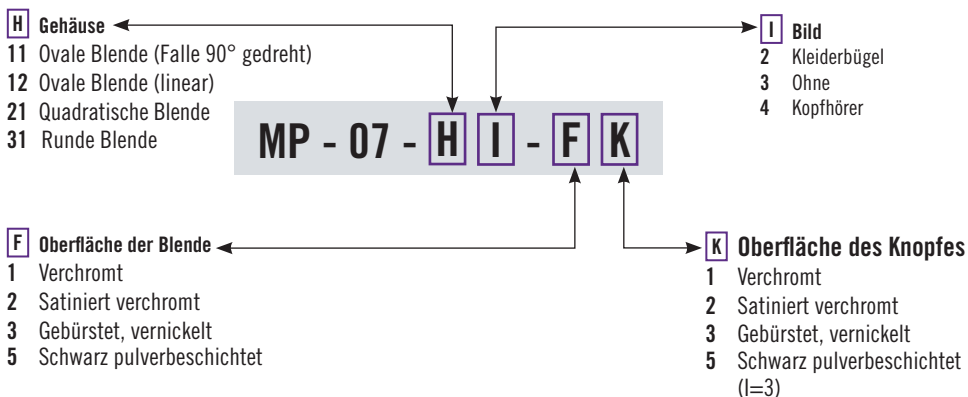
H Gehäuse
11 Ovale Blende (Falle 90° gedreht)
12 Ovale Blende (linear)
21 Quadratische Blende
31 Runde Blende

I Bild
2 Kleiderbügel
3 Ohne
4 Kopfhörer

MP - 07 - H I - F K

F Oberfläche der Blende
1 Verchromt
2 Satiniert verchromt
3 Gebürstet, vernickelt
5 Schwarz pulverbeschichtet

K Oberfläche des Knopfes
1 Verchromt
2 Satiniert verchromt
3 Gebürstet, vernickelt
5 Schwarz pulverbeschichtet (I=3)